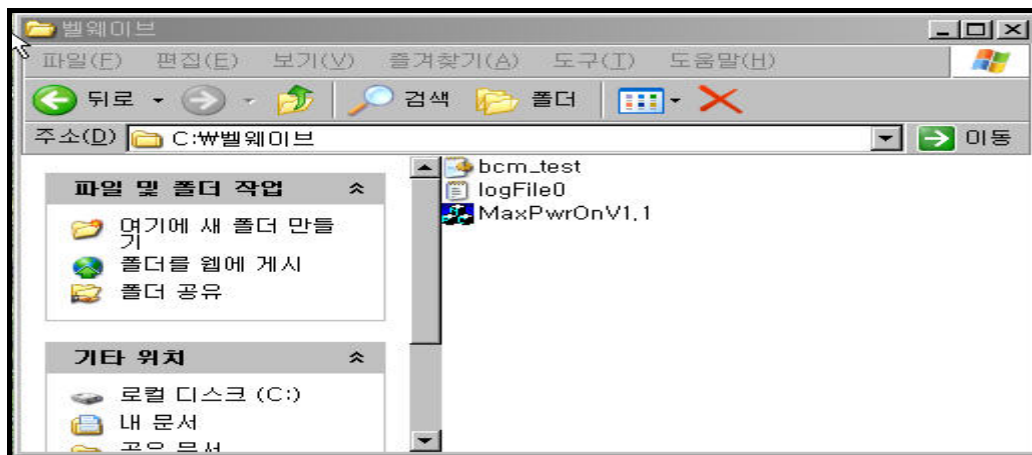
벨웨이브

파일(F) 편집(E) 보기(V) 즐겨찾기(A) 도구(T) 도움말(H)

뒤로 검색 폴더

주소(D) C:₩벨웨이브

이동

파일 및 폴더 작업

여기에 새 폴더 만들기

폴더를 웹에 게시

폴더 공유

기타 위치

로컬 디스크 (C:)

내 문서

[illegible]

bcm_test

logFile0

MaxPwrOnV1.1